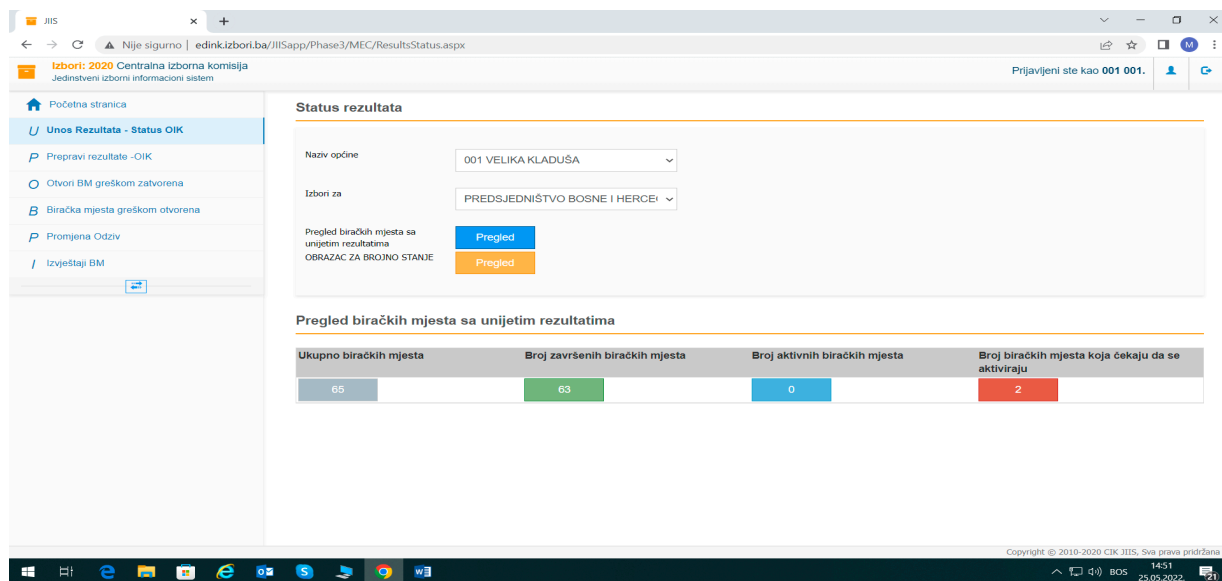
JIIS
Nije sigurno | edink.izbori.ba/JIISapp/Phase3/MEC/ResultsStatus.aspx

Izbori: 2020 Centralna izborna komisija
Jedinstveni izborni informacioni sistem

Prijavljeni ste kao 001 001.

Početna stranica
U Unos Rezultata - Status OIK
P Prepravi rezultate -OIK
O Otvori BM greškom zatvorena
B Biračka mjesta greškom otvorena
P Promjena Odziv
I Izvještaji BM

Status rezultata

Naziv općine
001 VELIKA KLADUŠA

Izbori za
PREDSJEDNIŠTVO BOSNE I HERCE(

Pregled biračkih mjesta sa unijetim rezultatima
Pregled
OBRAZAC ZA BROJNO STANJE
Pregled

Pregled biračkih mjesta sa unijetim rezultatima

| Ukupno biračkih mjesta | Broj završenih biračkih mjesta | Broj aktivnih biračkih mjesta | Broj biračkih mjesta koja čekaju da se aktiviraju |
|---|---|---|---|
| 65 | 63 | 0 | 2 |

Copyright © 2010-2020 CIK JIIS, Sva prava pridržana

BOS 14:51 25.05.2022. 21